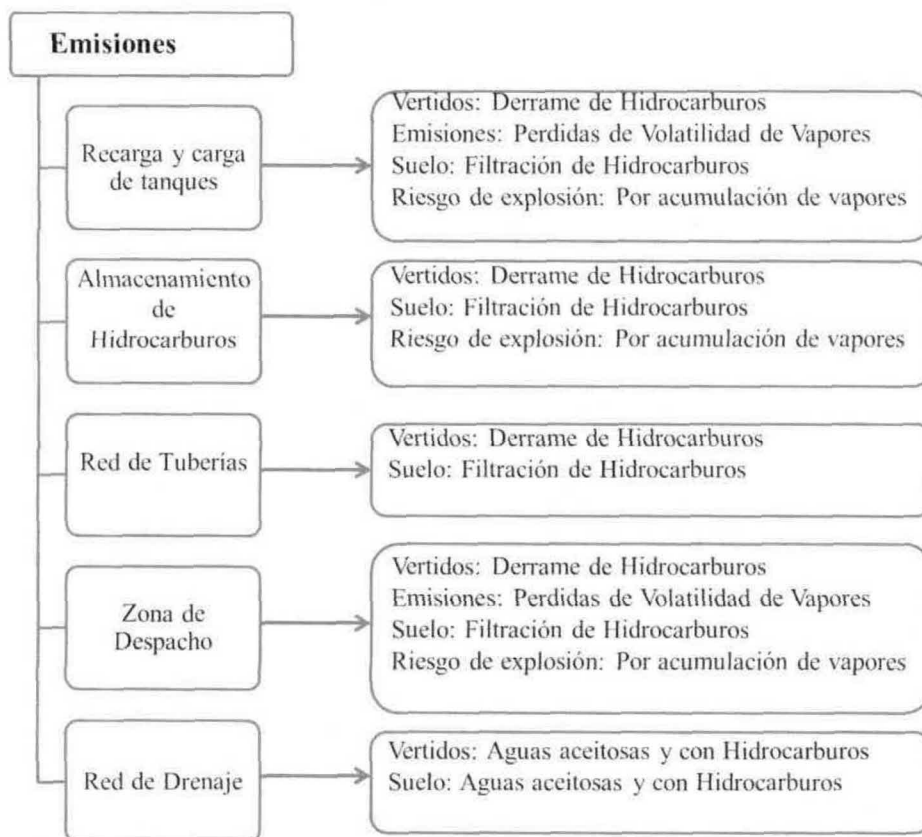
Emisiones

Recarga y carga de tanques

Vertidos: Derrame de Hidrocarburos
Emisiones: Perdidas de Volatilidad de Vapores
Suelo: Filtración de Hidrocarburos
Riesgo de explosión: Por acumulación de vapores

Almacenamiento de Hidrocarburos

Vertidos: Derrame de Hidrocarburos
Suelo: Filtración de Hidrocarburos
Riesgo de explosión: Por acumulación de vapores

Red de Tuberías

Vertidos: Derrame de Hidrocarburos
Suelo: Filtración de Hidrocarburos

Zona de Despacho

Vertidos: Derrame de Hidrocarburos
Emisiones: Perdidas de Volatilidad de Vapores
Suelo: Filtración de Hidrocarburos
Riesgo de explosión: Por acumulación de vapores

Red de Drenaje

Vertidos: Aguas aceitosas y con Hidrocarburos
Suelo: Aguas aceitosas y con Hidrocarburos